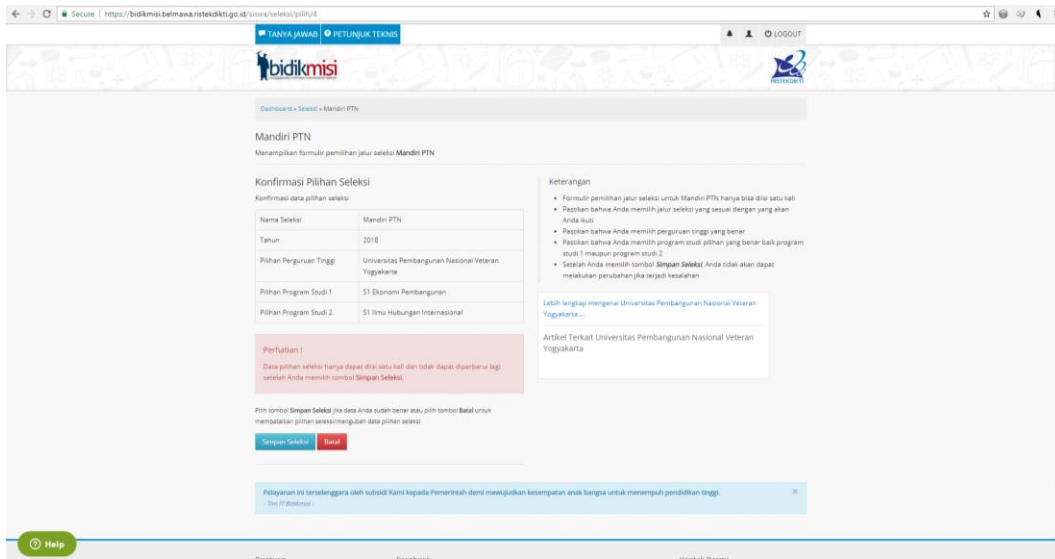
Secure | https://bidikmisi.belmawa.ristekdikti.go.id/siswa/seleksi/pilih/4

TANYA JAWAB  PETUNJUK TEKNIS

LOGOUT

bidikmisi

RISTEKDIKTI

Dashboard » Seleksi » Mandiri PTN

Mandiri PTN

Menampilkan formulir pemilihan jalur seleksi Mandiri PTN

Konfirmasi Pilihan Seleksi

Konfirmasi data pilihan seleksi

| Nama Seleksi | Mandiri PTN |
|---|---|
| Tahun | 2018 |
| Pilihan Perguruan Tinggi | Universitas Pembangunan Nasional Veteran Yogyakarta |
| Pilihan Program Studi 1 | S1 Ekonomi Pembangunan |
| Pilihan Program Studi 2 | S1 Ilmu Hubungan Internasional |

Perhatian !

Data pilihan seleksi hanya dapat diisi satu kali dan tidak dapat diperbarui lagi setelah Anda memilih tombol Simpan Seleksi.

Pilih tombol Simpan Seleksi jika data Anda sudah benar atau pilih tombol Batal untuk membatalkan pilihan seleksi/mengubah data pilihan seleksi.

Simpan Seleksi  Batal

Keterangan

- Formulir pemilihan jalur seleksi untuk Mandiri PTN hanya bisa diisi satu kali
- Pastikan bahwa Anda memilih jalur seleksi yang sesuai dengan yang akan Anda ikuti
- Pastikan bahwa Anda memilih perguruan tinggi yang benar
- Pastikan bahwa Anda memilih program studi pilihan yang benar baik program studi 1 maupun program studi 2
- Setelah Anda memilih tombol Simpan Seleksi, Anda tidak akan dapat melakukan perubahan jika terjadi kesalahan

Lebih lengkap mengenai Universitas Pembangunan Nasional Veteran Yogyakarta ...

Artikel Terkait Universitas Pembangunan Nasional Veteran Yogyakarta

Pelayanan ini terselenggara oleh subsidi Kami kepada Pemerintah demi mewujudkan kesempatan anak bangsa untuk menempuh pendidikan tinggi.
- Tim IT Bidikmisi -

×

Help

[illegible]